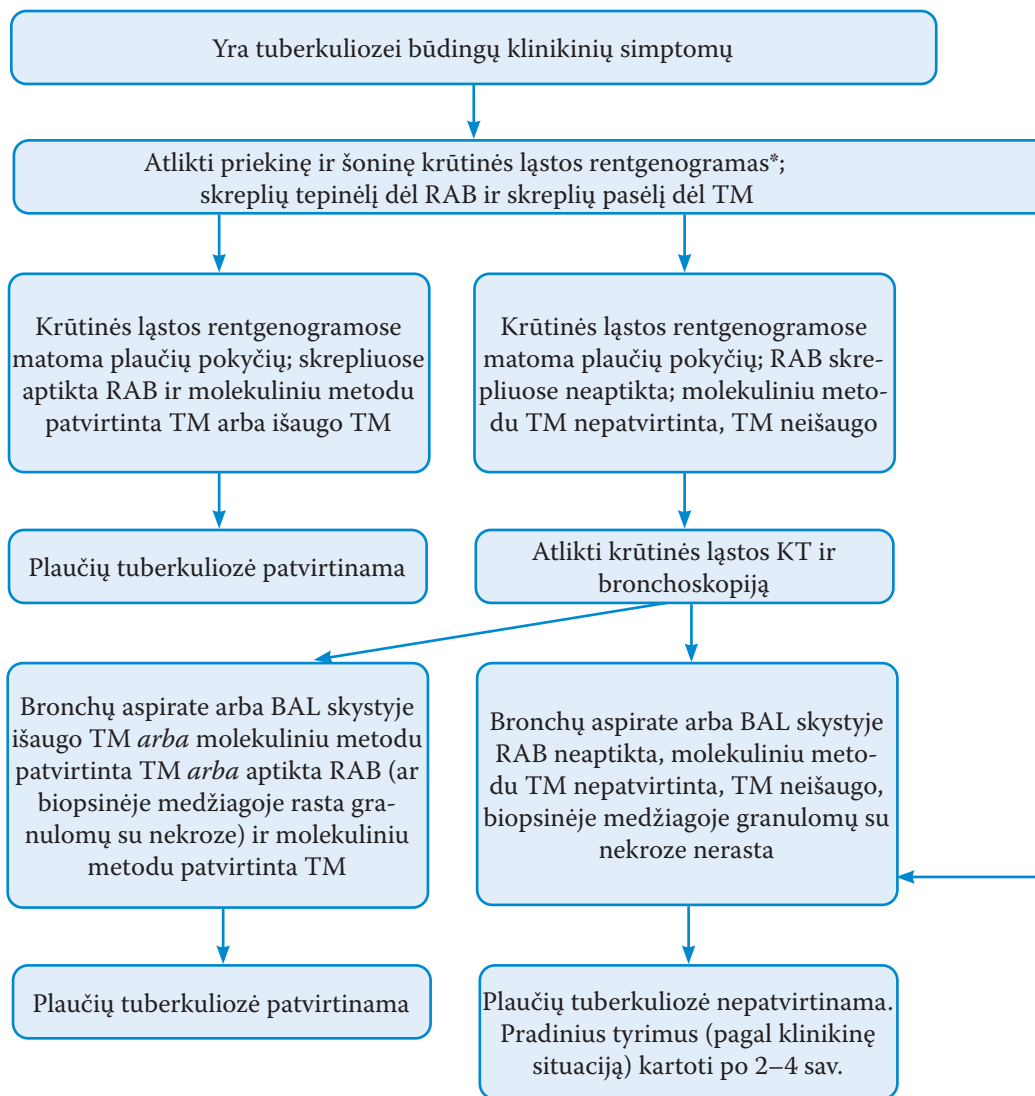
Yra tuberkuliozei būdingų klinikinių simptomų

Atlikti priekinę ir šoninę krūtinės ląstos rentgenogramas*; skreplių tepinėlį dėl RAB ir skreplių pasėlį dėl TM

Krūtinės ląstos rentgenogramose matoma plaučių pokyčių; skrepliuose aptikta RAB ir molekuliniu metodu patvirtinta TM arba išaugo TM

Krūtinės ląstos rentgenogramose matoma plaučių pokyčių; RAB skrepliuose neaptikta; molekuliniu metodu TM nepatvirtinta, TM neišaugo

Plaučių tuberkuliozė patvirtinama

Atlikti krūtinės ląstos KT ir bronchoskopiją

Bronchų aspirate arba BAL skystyje išaugo TM *arba* molekuliniu metodu patvirtinta TM *arba* aptikta RAB (ar biopsinėje medžiagoje rasta granulomų su nekroze) ir molekuliniu metodu patvirtinta TM

Bronchų aspirate arba BAL skystyje RAB neaptikta, molekuliniu metodu TM nepatvirtinta, TM neišaugo, biopsinėje medžiagoje granulomų su nekroze nerasta

Plaučių tuberkuliozė patvirtinama

Plaučių tuberkuliozė nepatvirtinama. Pradinius tyrimus (pagal klinikinę situaciją) kartoti po 2–4 sav.